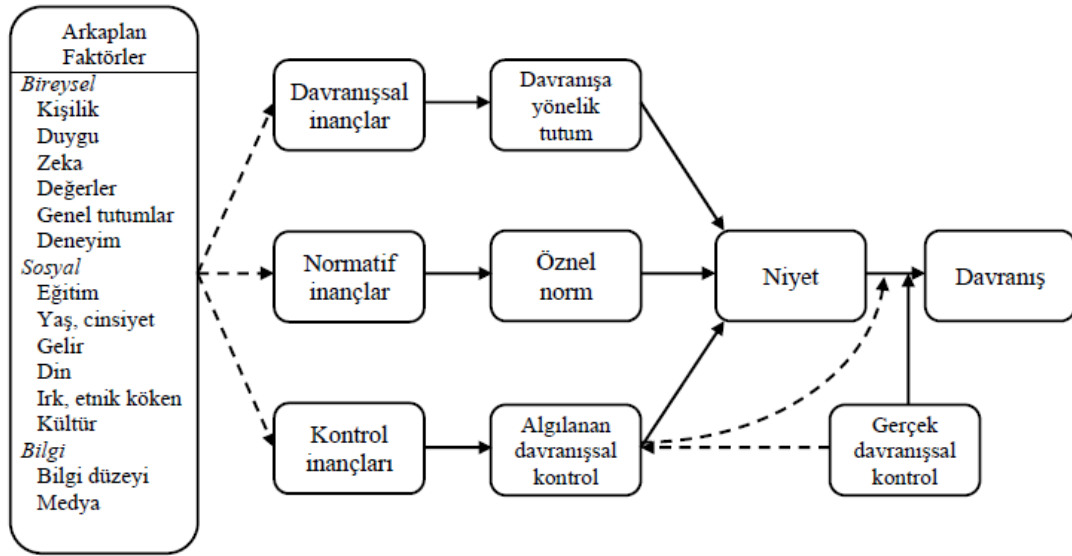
Arkaplan Faktörler

Bireysel
Kişilik
Duygu
Zeka
Değerler
Genel tutumlar
Deneyim

Sosyal
Eğitim
Yaş, cinsiyet
Gelir
Din
Irk, etnik köken
Kültür

Bilgi
Bilgi düzeyi
Medya

Davranışsal inançlar

Davranışa yönelik tutum

Normatif inançlar

Öznel norm

Kontrol inançları

Algılanan davranışsal kontrol

Niyet

Davranış

Gerçek davranışsal kontrol